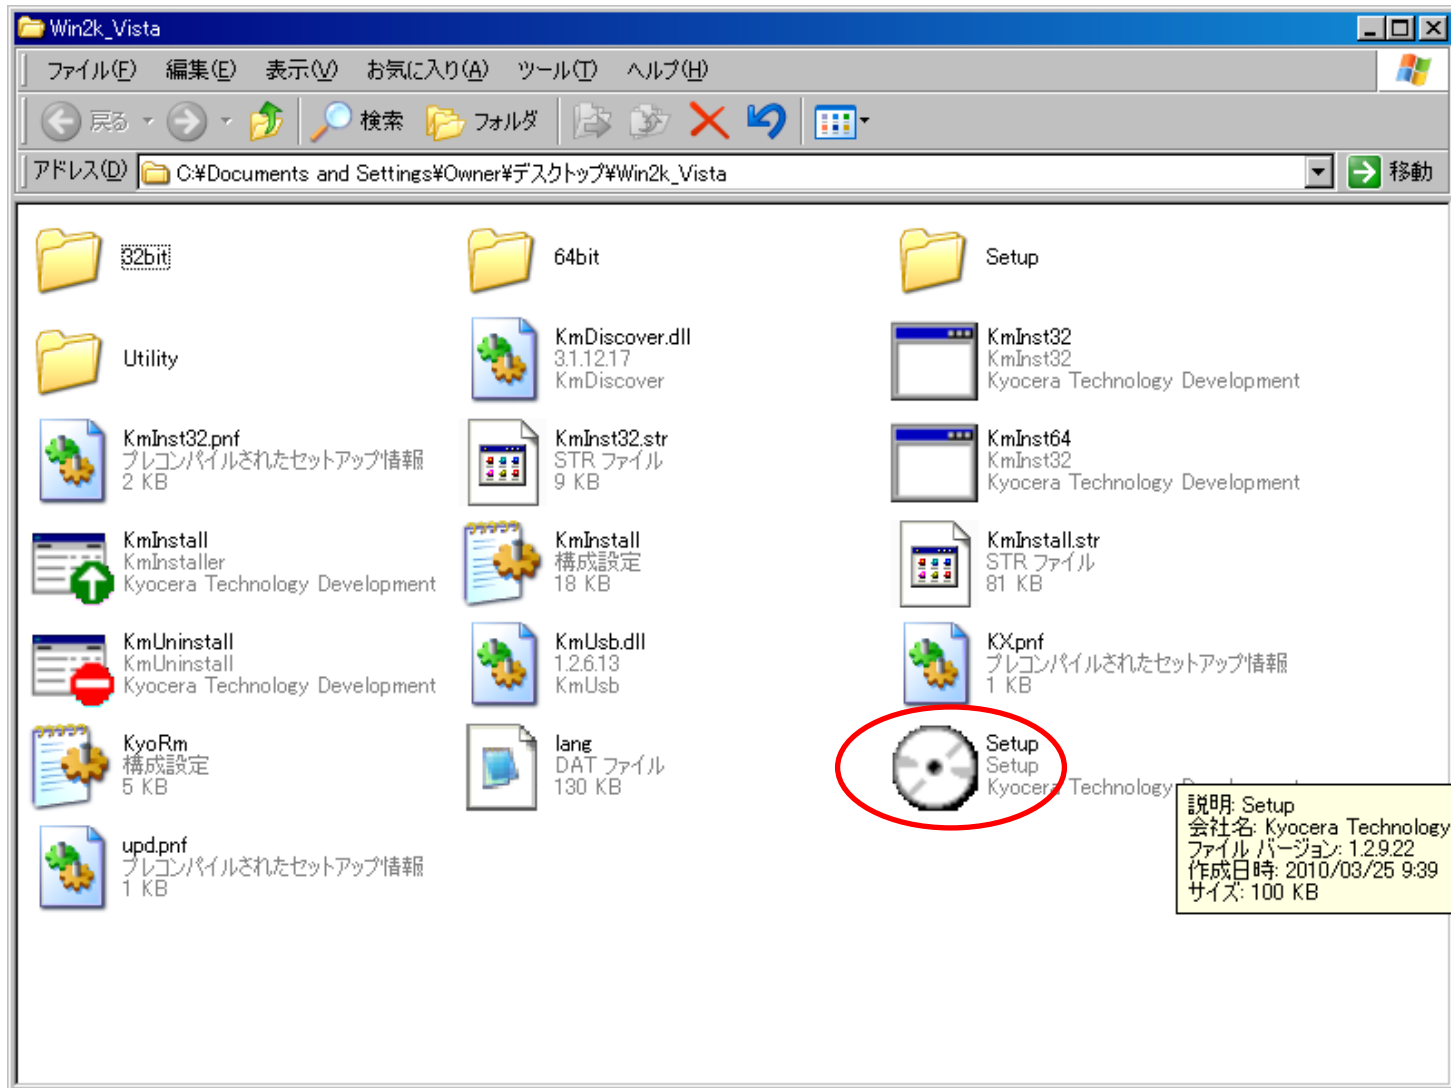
Win2k_Vista

ファイル(F) 編集(E) 表示(V) お気に入り(A) ツール(T) ヘルプ(H)

戻る 検索 フォルダ

アドレス(D) C:¥Documents and Settings¥Owner¥デスクトップ¥Win2k_Vista 移動

32bit

64bit

Setup

Utility

KmDiscover.dll
3.1.12.17
KmDiscover

KmInst32
KmInst32
Kyocera Technology Development

KmInst32.pnf
プレコンパイルされたセットアップ情報
2 KB

KmInst32.str
STR ファイル
9 KB

KmInst64
KmInst32
Kyocera Technology Development

KmInstall
KmInstaller
Kyocera Technology Development

KmInstall
構成設定
18 KB

KmInstall.str
STR ファイル
81 KB

KmUninstall
KmUninstall
Kyocera Technology Development

KmUsb.dll
1.2.6.13
KmUsb

KX.pnf
プレコンパイルされたセットアップ情報
1 KB

KyoRm
構成設定
5 KB

lang
DAT ファイル
130 KB

Setup
Setup
Kyocera Technology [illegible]

説明: Setup
会社名: Kyocera Technology
ファイル バージョン: 1.2.9.22
作成日時: 2010/03/25 9:39
サイズ: 100 KB

upd.pnf
プレコンパイルされたセットアップ情報
1 KB